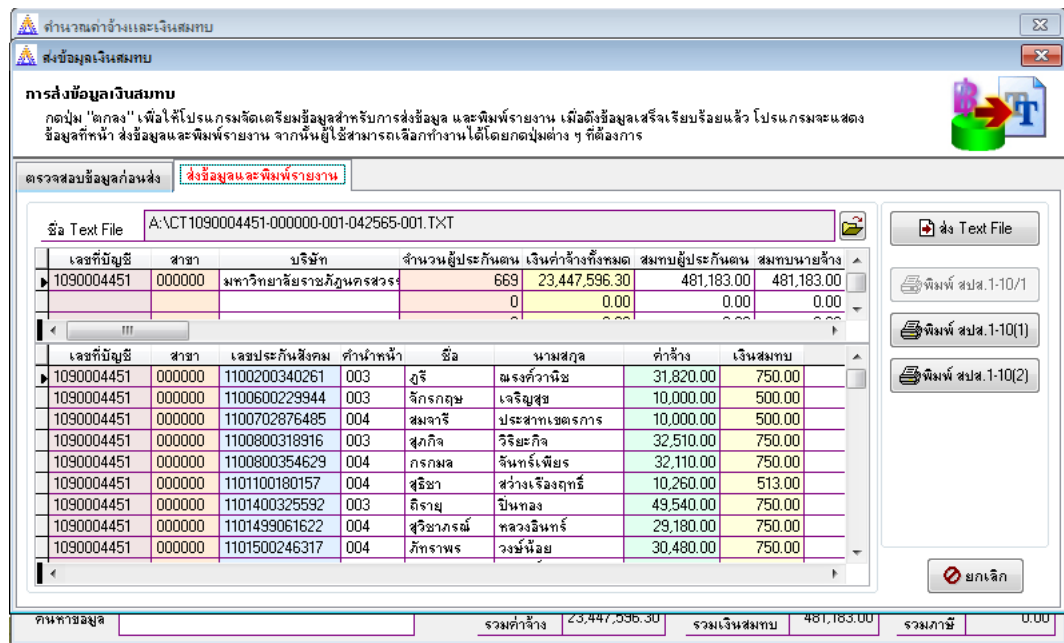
คำนวณค่าจ้างและเงินสมทบ

ส่งข้อมูลเงินสมทบ

การส่งข้อมูลเงินสมทบ

กดปุ่ม "ตกลง" เพื่อให้โปรแกรมจัดเตรียมข้อมูลสำหรับการส่งข้อมูล และพิมพ์รายงาน เมื่อดึงข้อมูลเสร็จเรียบร้อยแล้ว โปรแกรมจะแสดงข้อมูลที่หน้า ส่งข้อมูลและพิมพ์รายงาน จากนั้นผู้ใช้สามารถเลือกทำงานได้โดยกดปุ่มต่าง ๆ ที่ต้องการ

ตรวจสอบข้อมูลก่อนส่ง | ส่งข้อมูลและพิมพ์รายงาน

ชื่อ Text File A:\CT1090004451-000000-001-042565-001.TXT

| เลขที่บัญชี | สาขา | บริษัท | จำนวนผู้ประกันตน | เงินค่าจ้างทั้งหมด | สมทบผู้ประกันตน | สมทบนายจ้าง |
|---|---|---|---|---|---|---|
| 1090004451 | 000000 | มหาวิทยาลัยราชภัฏนครสวรร | 669 | 23,447,596.30 | 481,183.00 | 481,183.00 |
| | | | 0 | 0.00 | 0.00 | 0.00 |

| เลขที่บัญชี | สาขา | เลขประกันสังคม | คำนำหน้า | ชื่อ | นามสกุล | ค่าจ้าง | เงินสมทบ |
|---|---|---|---|---|---|---|---|
| 1090004451 | 000000 | 1100200340261 | 003 | ภูรี | ณรงค์วานิช | 31,820.00 | 750.00 |
| 1090004451 | 000000 | 1100600229944 | 003 | จักรกฤษ | เจริญสุข | 10,000.00 | 500.00 |
| 1090004451 | 000000 | 1100702876485 | 004 | สมจารี | ประสาทเขตรการ | 10,000.00 | 500.00 |
| 1090004451 | 000000 | 1100800318916 | 003 | สุภกิจ | วิริยะกิจ | 32,510.00 | 750.00 |
| 1090004451 | 000000 | 1100800354629 | 004 | กรกมล | จันทร์เพียร | 32,110.00 | 750.00 |
| 1090004451 | 000000 | 1101100180157 | 004 | สุธิชา | สว่างเรืองฤทธิ์ | 10,260.00 | 513.00 |
| 1090004451 | 000000 | 1101400325592 | 003 | ถิรายุ | ปิ่นทอง | 49,540.00 | 750.00 |
| 1090004451 | 000000 | 1101499061622 | 004 | สุวิชาภรณ์ | หลวงอินทร์ | 29,180.00 | 750.00 |
| 1090004451 | 000000 | 1101500246317 | 004 | ภัทราพร | วงษ์น้อย | 30,480.00 | 750.00 |

ส่ง Text File
พิมพ์ สปส.1-10/1
พิมพ์ สปส.1-10(1)
พิมพ์ สปส.1-10(2)
ยกเลิก

ค้นหาข้อมูล
รวมค่าจ้าง 23,447,596.30
รวมเงินสมทบ 481,183.00
รวมภาษี 0.00